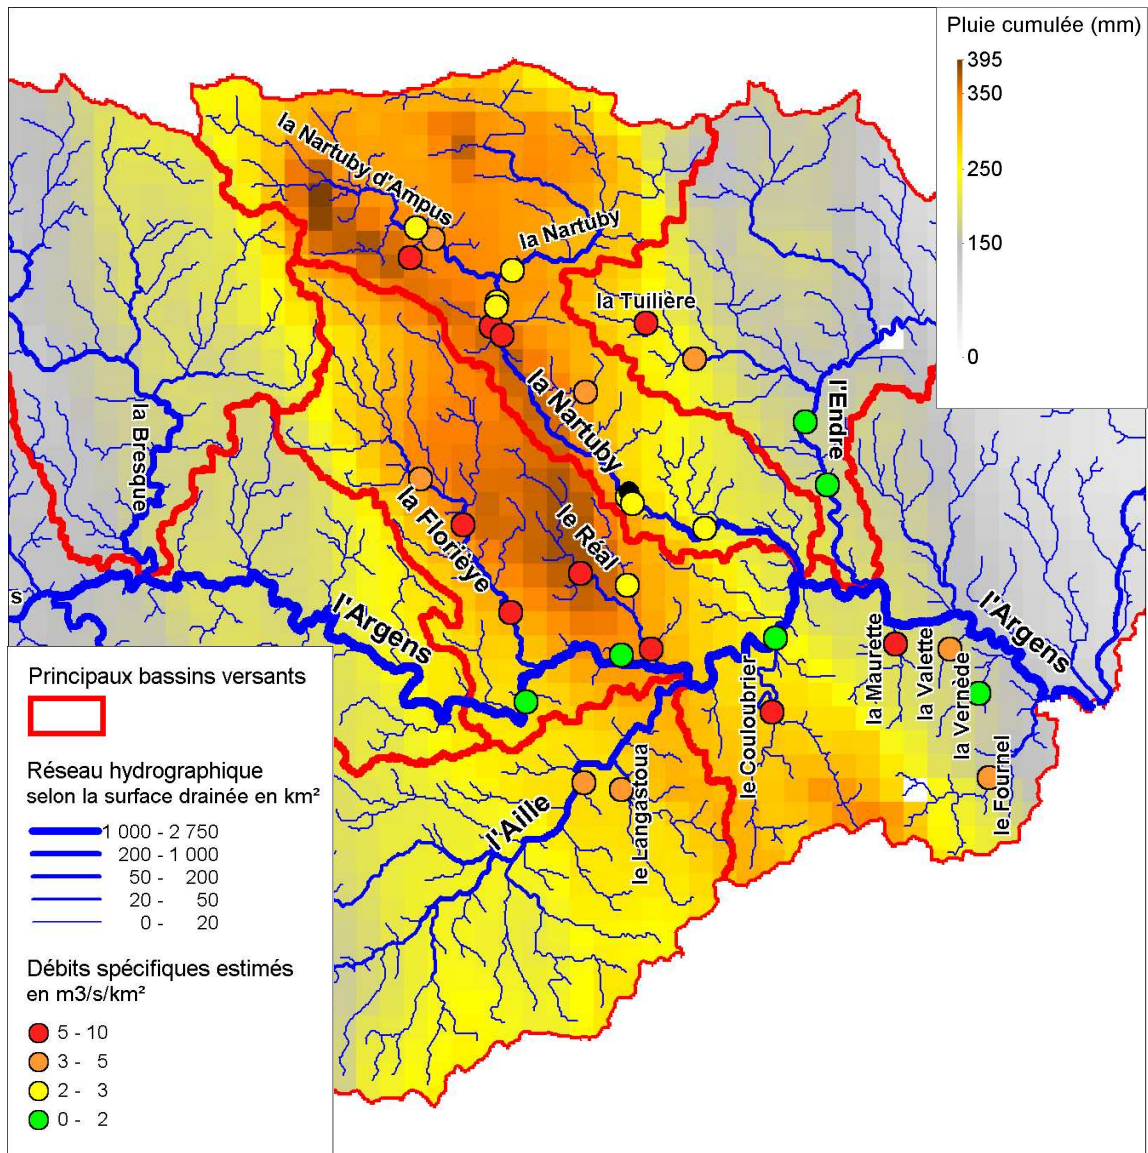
Pluie cumulée (mm)
395
350
250
150
0

la Nartuby d'Ampus
la Nartuby
la Tuilière
la Nartuby
l'Endre
la Bresque
la Florièye
le Réal
l'Argens
l'Argens
la Maurette
la Valette
la Vernède
le Fournel
le Couloubrier
le Langastoua
l'Aille
s

Principaux bassins versants

Réseau hydrographique selon la surface drainée en km²
1 000 - 2 750
200 - 1 000
50 - 200
20 - 50
0 - 20

Débits spécifiques estimés en m3/s/km²
5 - 10
3 - 5
2 - 3
0 - 2